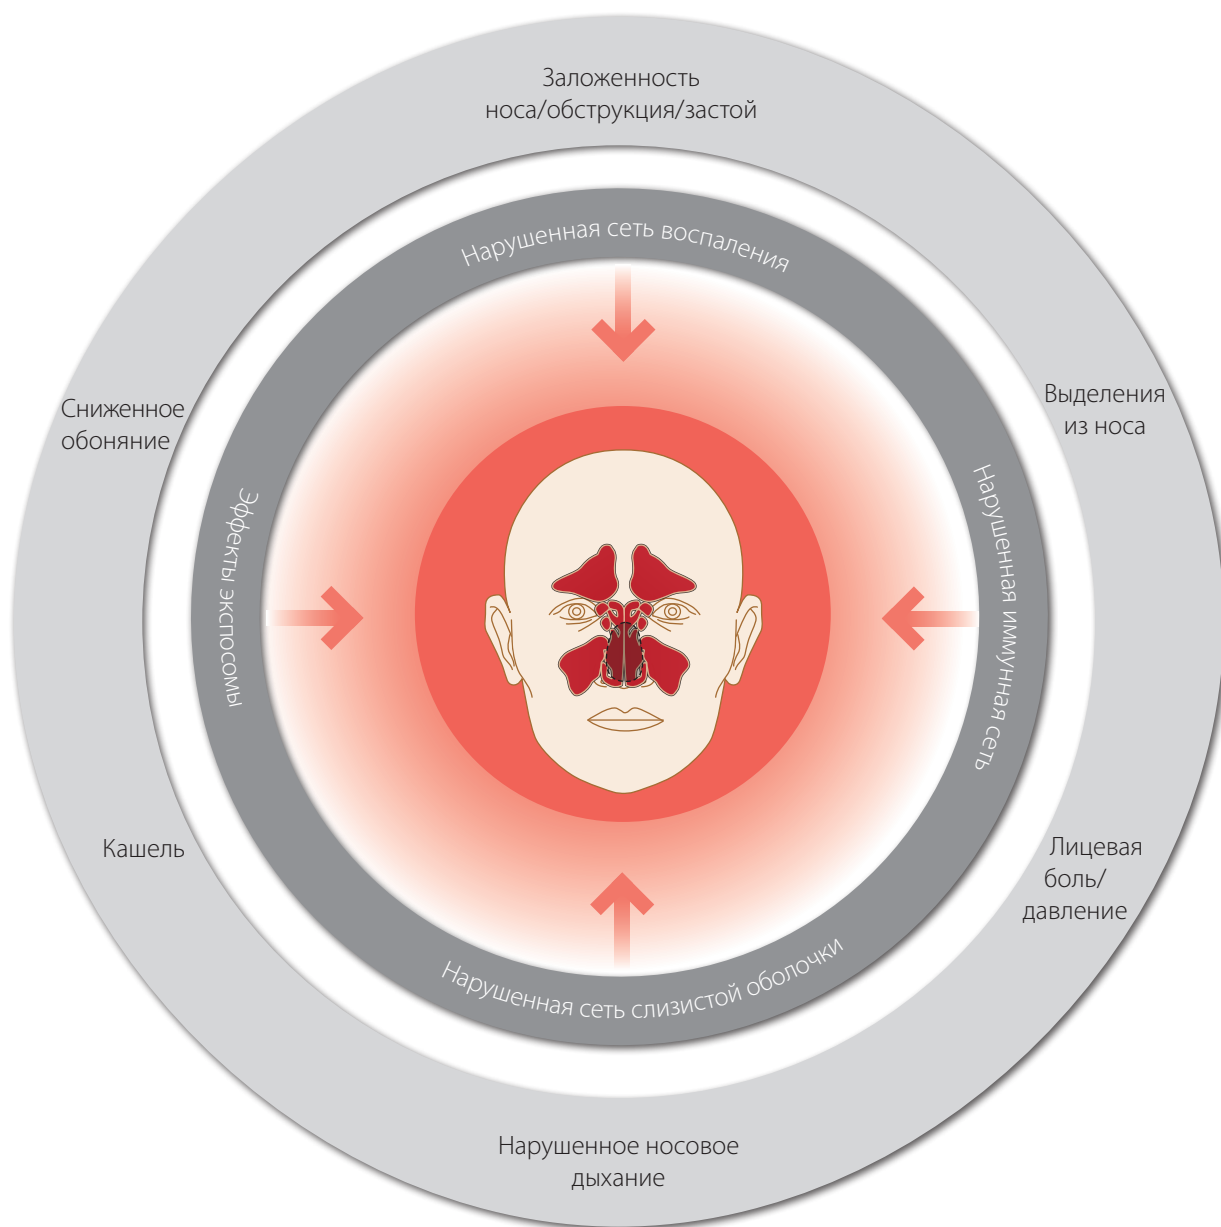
Заложенность носа/обструкция/застой

Нарушенная сеть воспаления

Сниженное обоняние

Выделения из носа

Эффекты экспосомы

Нарушенная иммунная сеть

Кашель

Лицевая боль/ давление

Нарушенная сеть слизистой оболочки

Нарушенное носовое дыхание